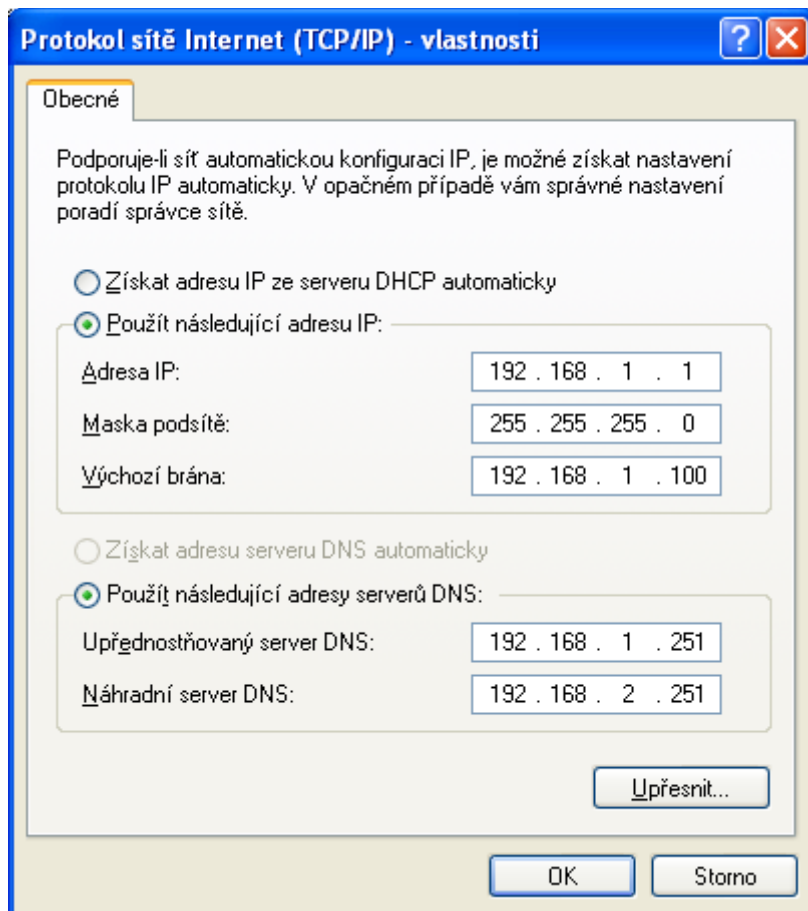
Protokol sítě Internet (TCP/IP) - vlastnosti

?

Obecné

Podporuje-li síť automatickou konfiguraci IP, je možné získat nastavení protokolu IP automaticky. V opačném případě vám správné nastavení poradí správce sítě.

Získat adresu IP ze serveru DHCP automaticky

Použít následující adresu IP:

Adresa IP: 192 . 168 . 1 . 1

Maska podsítě: 255 . 255 . 255 . 0

Výchozí brána: 192 . 168 . 1 . 100

Získat adresu serveru DNS automaticky

Použít následující adresy serverů DNS:

Upřednostňovaný server DNS: 192 . 168 . 1 . 251

Náhradní server DNS: 192 . 168 . 2 . 251

Upřesnit...

OK

Storno